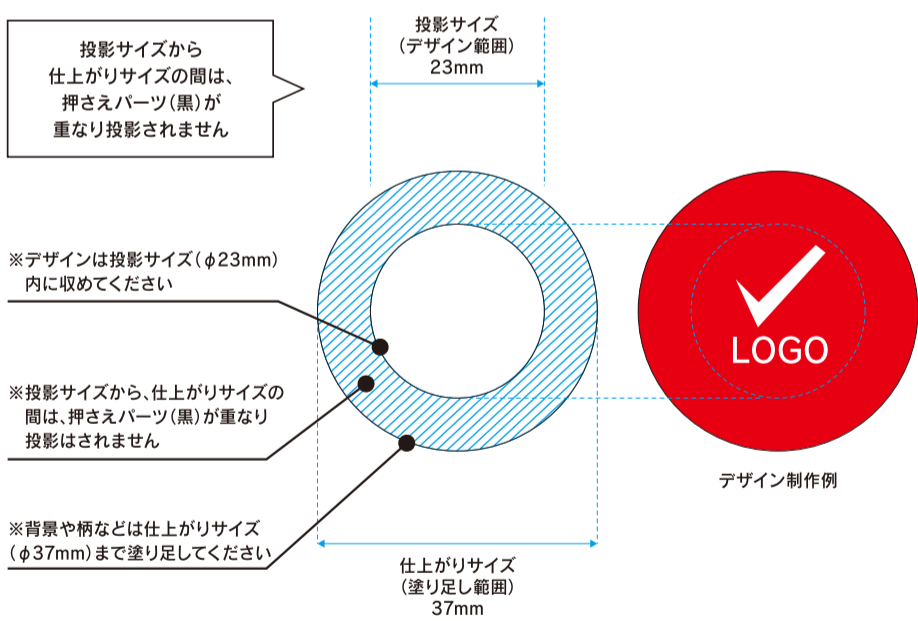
投影サイズから
仕上がりサイズの間は、
押さえパーツ(黒)が
重なり投影されません

投影サイズ
(デザイン範囲)
23mm

※デザインは投影サイズ($\phi$23mm)
内に収めてください

※投影サイズから、仕上がりサイズの
間は、押さえパーツ(黒)が重なり
投影はされません

※背景や柄などは仕上がりサイズ
($\phi$37mm)まで塗り足してください

仕上がりサイズ
(塗り足し範囲)
37mm

LOGO

デザイン制作例